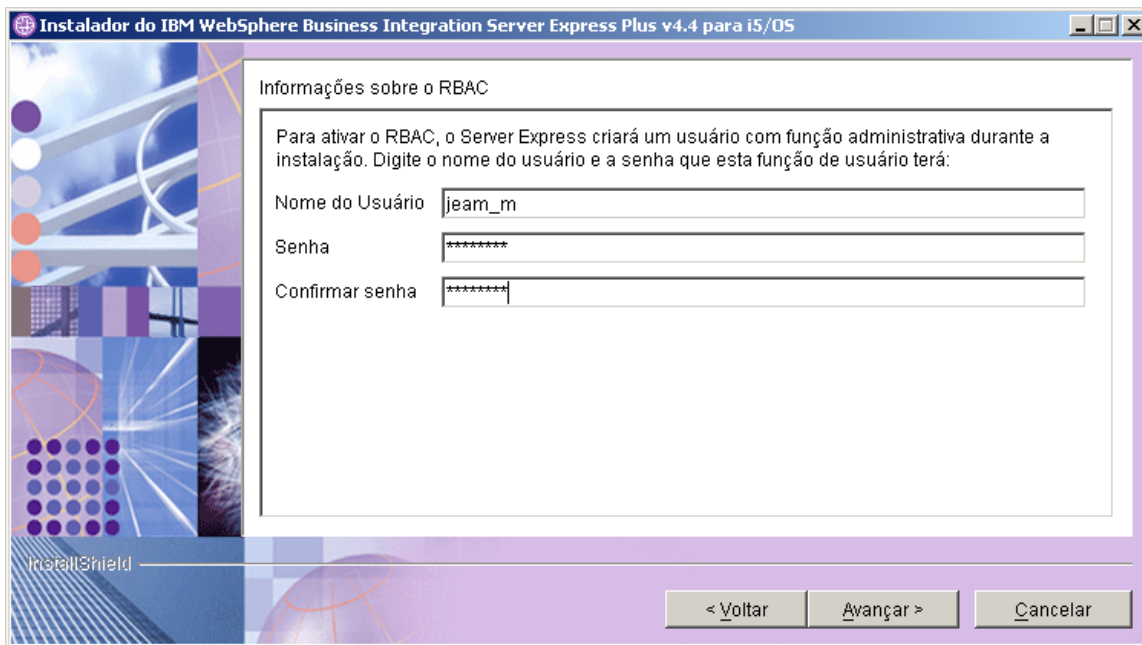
Instalador do IBM WebSphere Business Integration Server Express Plus v4.4 para i5/OS

Informações sobre o RBAC

Para ativar o RBAC, o Server Express criará um usuário com função administrativa durante a instalação. Digite o nome do usuário e a senha que esta função de usuário terá:

Nome do Usuário jeam_m

Senha ********

Confirmar senha ********

InstallShield

< Voltar

Avançar >

Cancelar